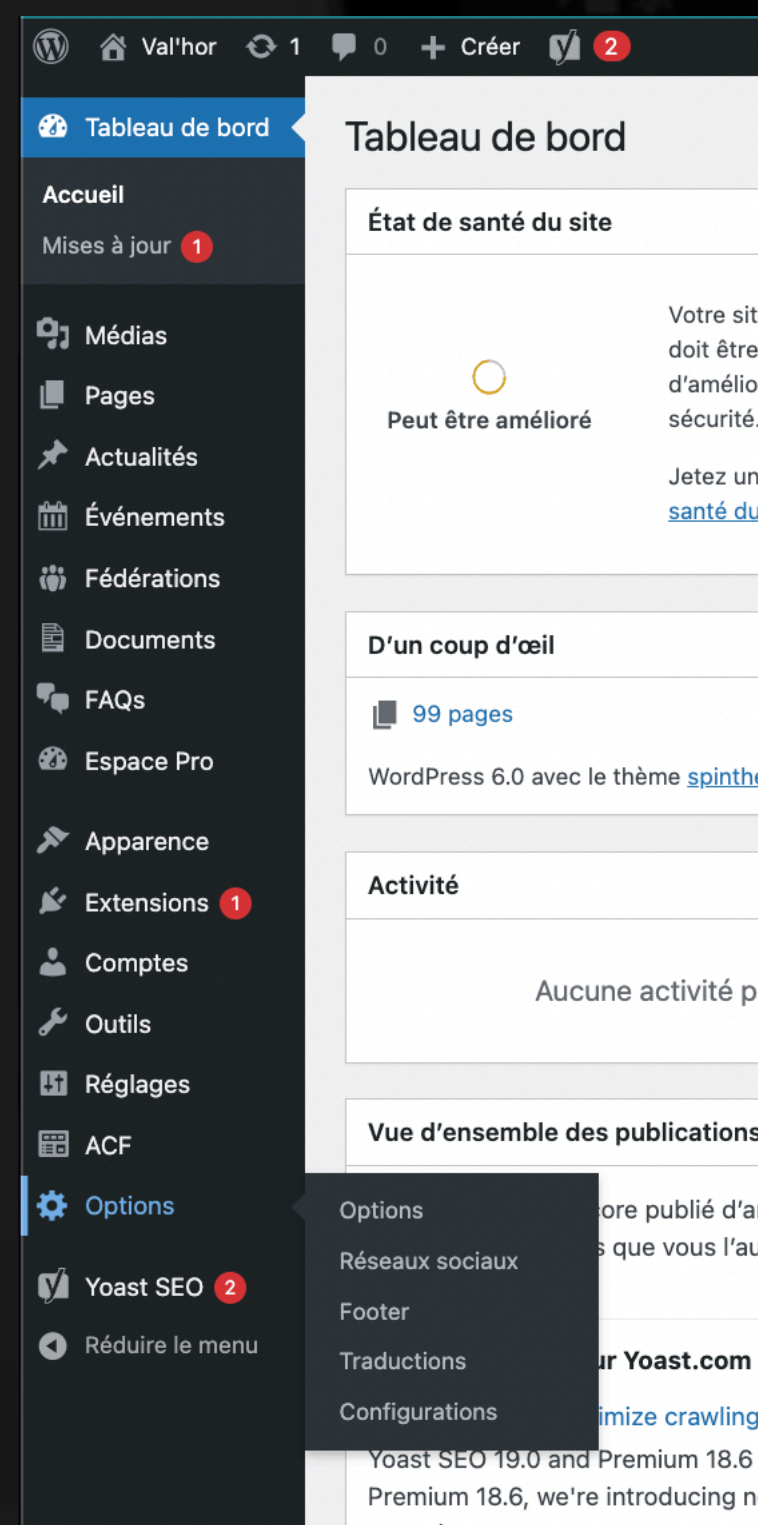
Val'hor 1 0 + Créer 2

Tableau de bord
Accueil
Mises à jour 1
Médias
Pages
Actualités
Événements
Fédérations
Documents
FAQs
Espace Pro
Apparence
Extensions 1
Comptes
Outils
Réglages
ACF
Options
Yoast SEO 2
Réduire le menu

Options
Réseaux sociaux
Footer
Traductions
Configurations

Tableau de bord

État de santé du site

Peut être amélioré

Votre sit
doit être
d'amélio
sécurité.

Jetez un
santé du

D'un coup d'œil

99 pages

WordPress 6.0 avec le thème spinthe

Activité

Aucune activité p

Vue d'ensemble des publications

ore publié d'a
s que vous l'au

r Yoast.com

imize crawling

Yoast SEO 19.0 and Premium 18.6
Premium 18.6, we're introducing n